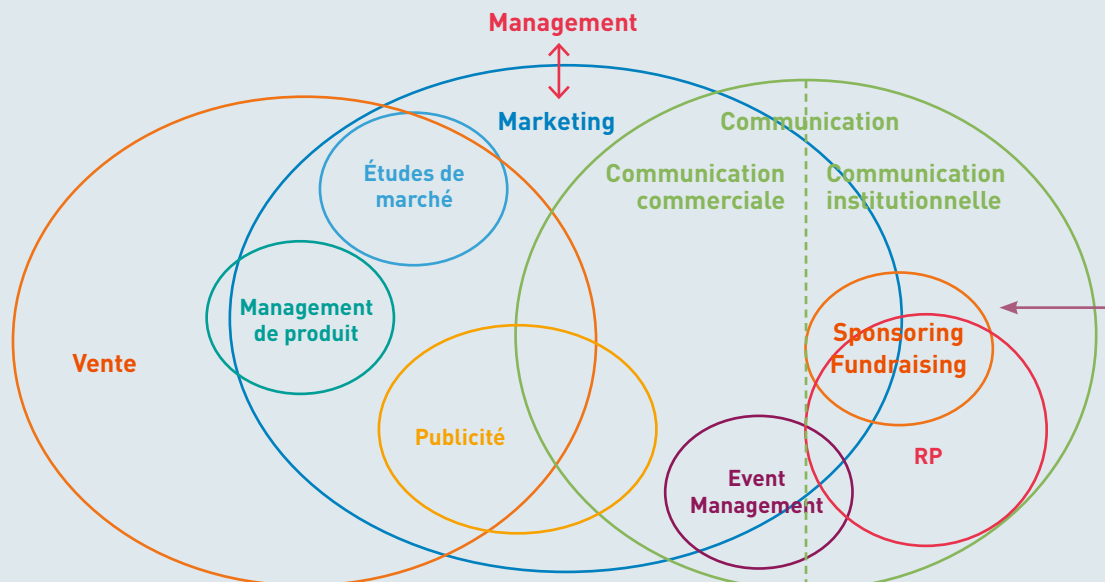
Management

Marketing

Communication

Études de marché

Communication commerciale

Communication institutionnelle

Management de produit

Vente

Sponsoring Fundraising

Publicité

RP

Event Management